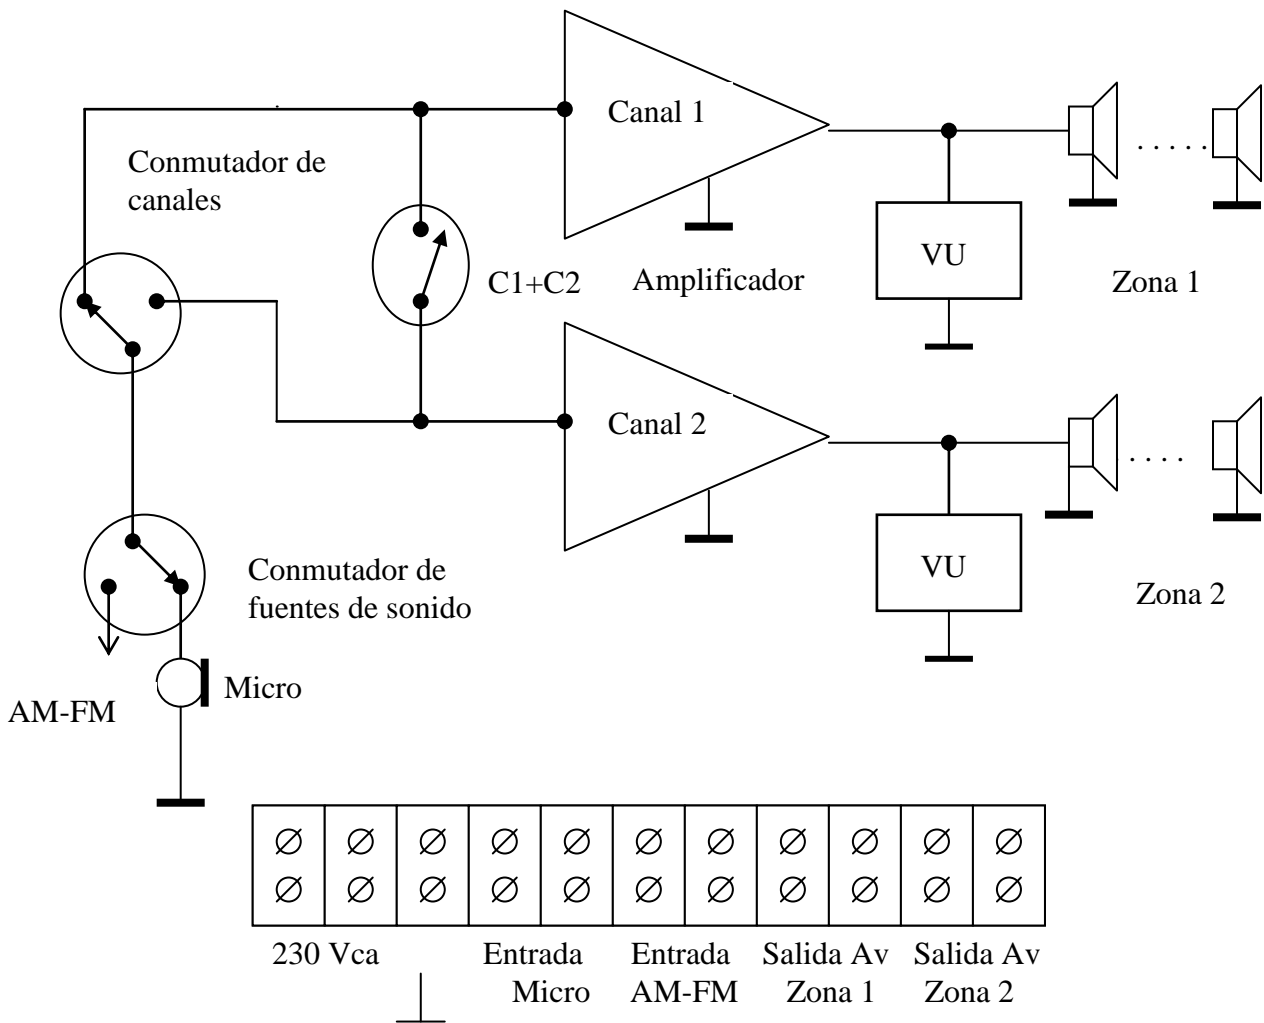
Canal 1

Conmutador de canales

C1+C2

Amplificador

VU

Zona 1

Canal 2

VU

Conmutador de fuentes de sonido

Zona 2

Micro

AM-FM

| ∅ | ∅ | ∅ | ∅ | ∅ | ∅ | ∅ | ∅ | ∅ | ∅ | ∅ |
|---|---|---|---|---|---|---|---|---|---|---|
| ∅ | ∅ | ∅ | ∅ | ∅ | ∅ | ∅ | ∅ | ∅ | ∅ | ∅ |

230 Vca

Entrada Micro

Entrada AM-FM

Salida Av Zona 1

Salida Av Zona 2